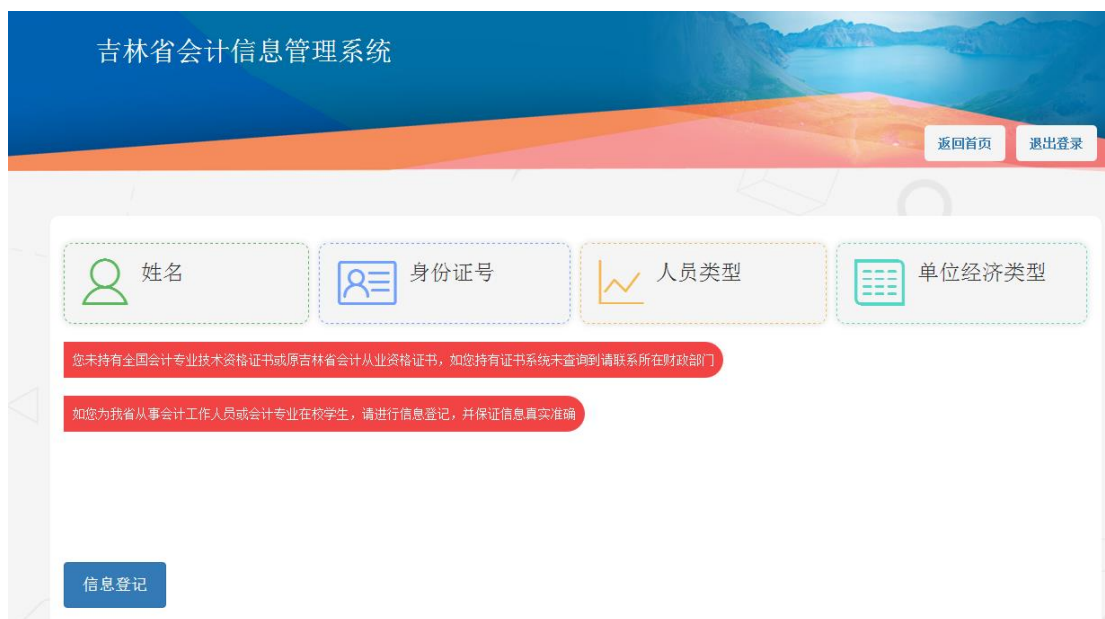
吉林省会计信息管理系统

返回首页

退出登录

姓名

身份证号

人员类型

单位经济类型

您未持有全国会计专业技术资格证书或原吉林省会计从业资格证书，如您持有证书系统未查询到请联系所在财政部门

如您为我省从事会计工作人员或会计专业在校学生，请进行信息登记，并保证信息真实准确

信息登记